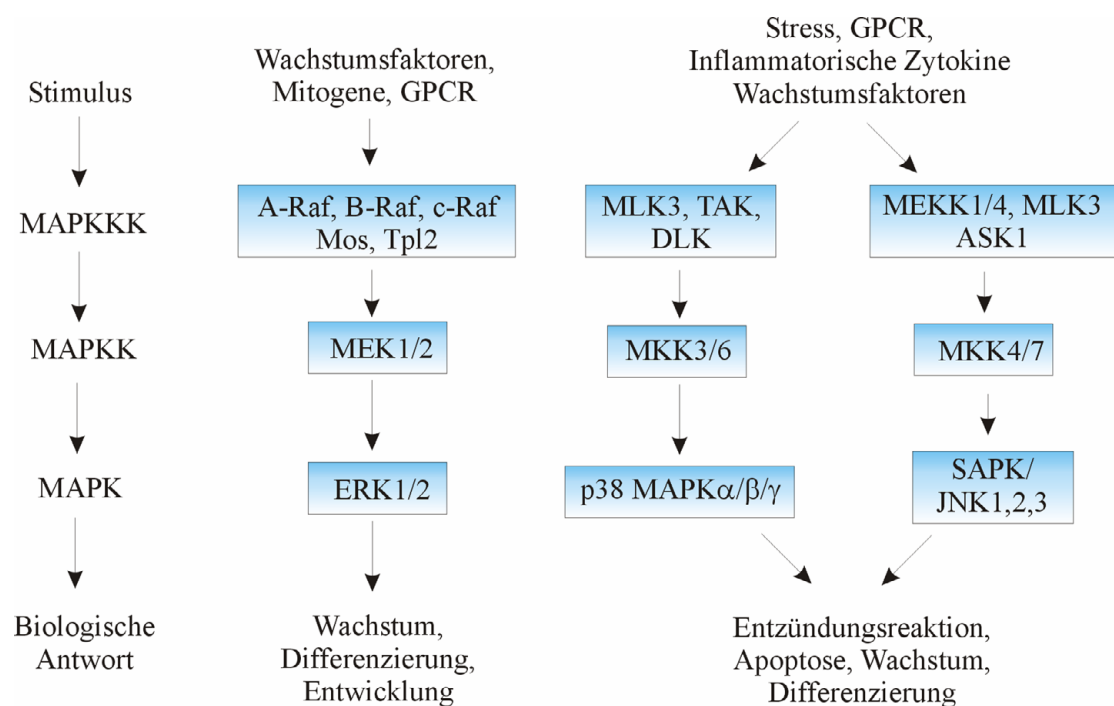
Stimulus

MAPKKK

MAPKK

MAPK

Biologische Antwort

Wachstumsfaktoren, Mitogene, GPCR

A-Raf, B-Raf, c-Raf Mos, Tpl2

MEK1/2

ERK1/2

Wachstum, Differenzierung, Entwicklung

Stress, GPCR, Inflammatorische Zytokine Wachstumsfaktoren

MLK3, TAK, DLK

MKK3/6

p38 MAPK$\alpha$/$\beta$/$\gamma$

MEKK1/4, MLK3 ASK1

MKK4/7

SAPK/ JNK1,2,3

Entzündungsreaktion, Apoptose, Wachstum, Differenzierung